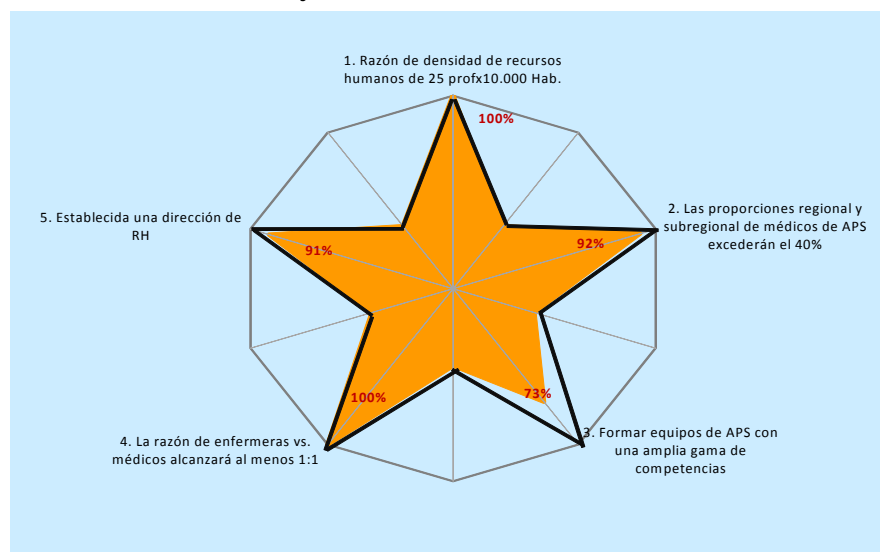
1. Razón de densidad de recursos humanos de 25 profx10.000 Hab.

100%

2. Las proporciones regional y subregional de médicos de APS excederán el 40%

92%

3. Formar equipos de APS con una amplia gama de competencias

73%

4. La razón de enfermeras vs. médicos alcanzará al menos 1:1

100%

5. Establecida una dirección de RH

91%